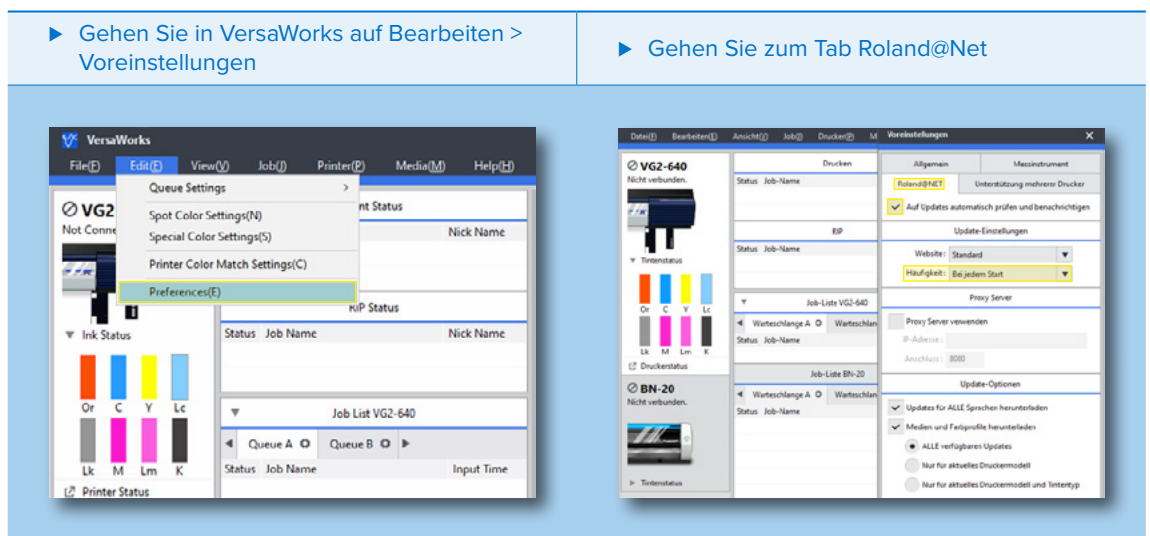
▶ Gehen Sie in VersaWorks auf Bearbeiten > Voreinstellungen

▶ Gehen Sie zum Tab Roland@Net

VersaWorks
File(F) Edit(E) View(V) Job(J) Printer(P) Media(M) Help(H)
Queue Settings >
Spot Color Settings(N)
Special Color Settings(S)
Printer Color Match Settings(C)
Preferences(E)
VG2
Not Conne
nt Status
Nick Name
RIP Status
Status Job Name Nick Name
Ink Status
Or C Y Lc
Lk M Lm K
Job List VG2-640
Queue A Queue B
Status Job Name Input Time
Printer Status

Datei(F) Bearbeiten(E) Ansicht(V) Job(J) Drucker(P) M
VG2-640
Nicht verbunden.
Tintenstatus
Or C Y Lc
Lk M Lm K
Druckerstatus
BN-20
Nicht verbunden.
Tintenstatus
Drucken
Status Job-Name
RIP
Status Job-Name
Job-Liste VG2-640
Warteschlange A Warteschlan
Status Job-Name
Job-Liste BN-20
Warteschlange A Warteschlan
Status Job-Name
Voreinstellungen
Allgemein Messinstrument
Roland@NET Unterstützung mehrerer Drucker
Auf Updates automatisch prüfen und benachrichtigen
Update-Einstellungen
Website: Standard
Häufigkeit: Bei jedem Start
Proxy Server
Proxy Server verwenden
IP-Adresse:
Anschluss: 8080
Update-Optionen
Updates für ALLE Sprachen herunterladen
Medien und Farbprofile herunterladen
ALLE verfügbaren Updates
Nur für aktuelles Druckermodell
Nur für aktuelles Druckermodell und Tintentyp